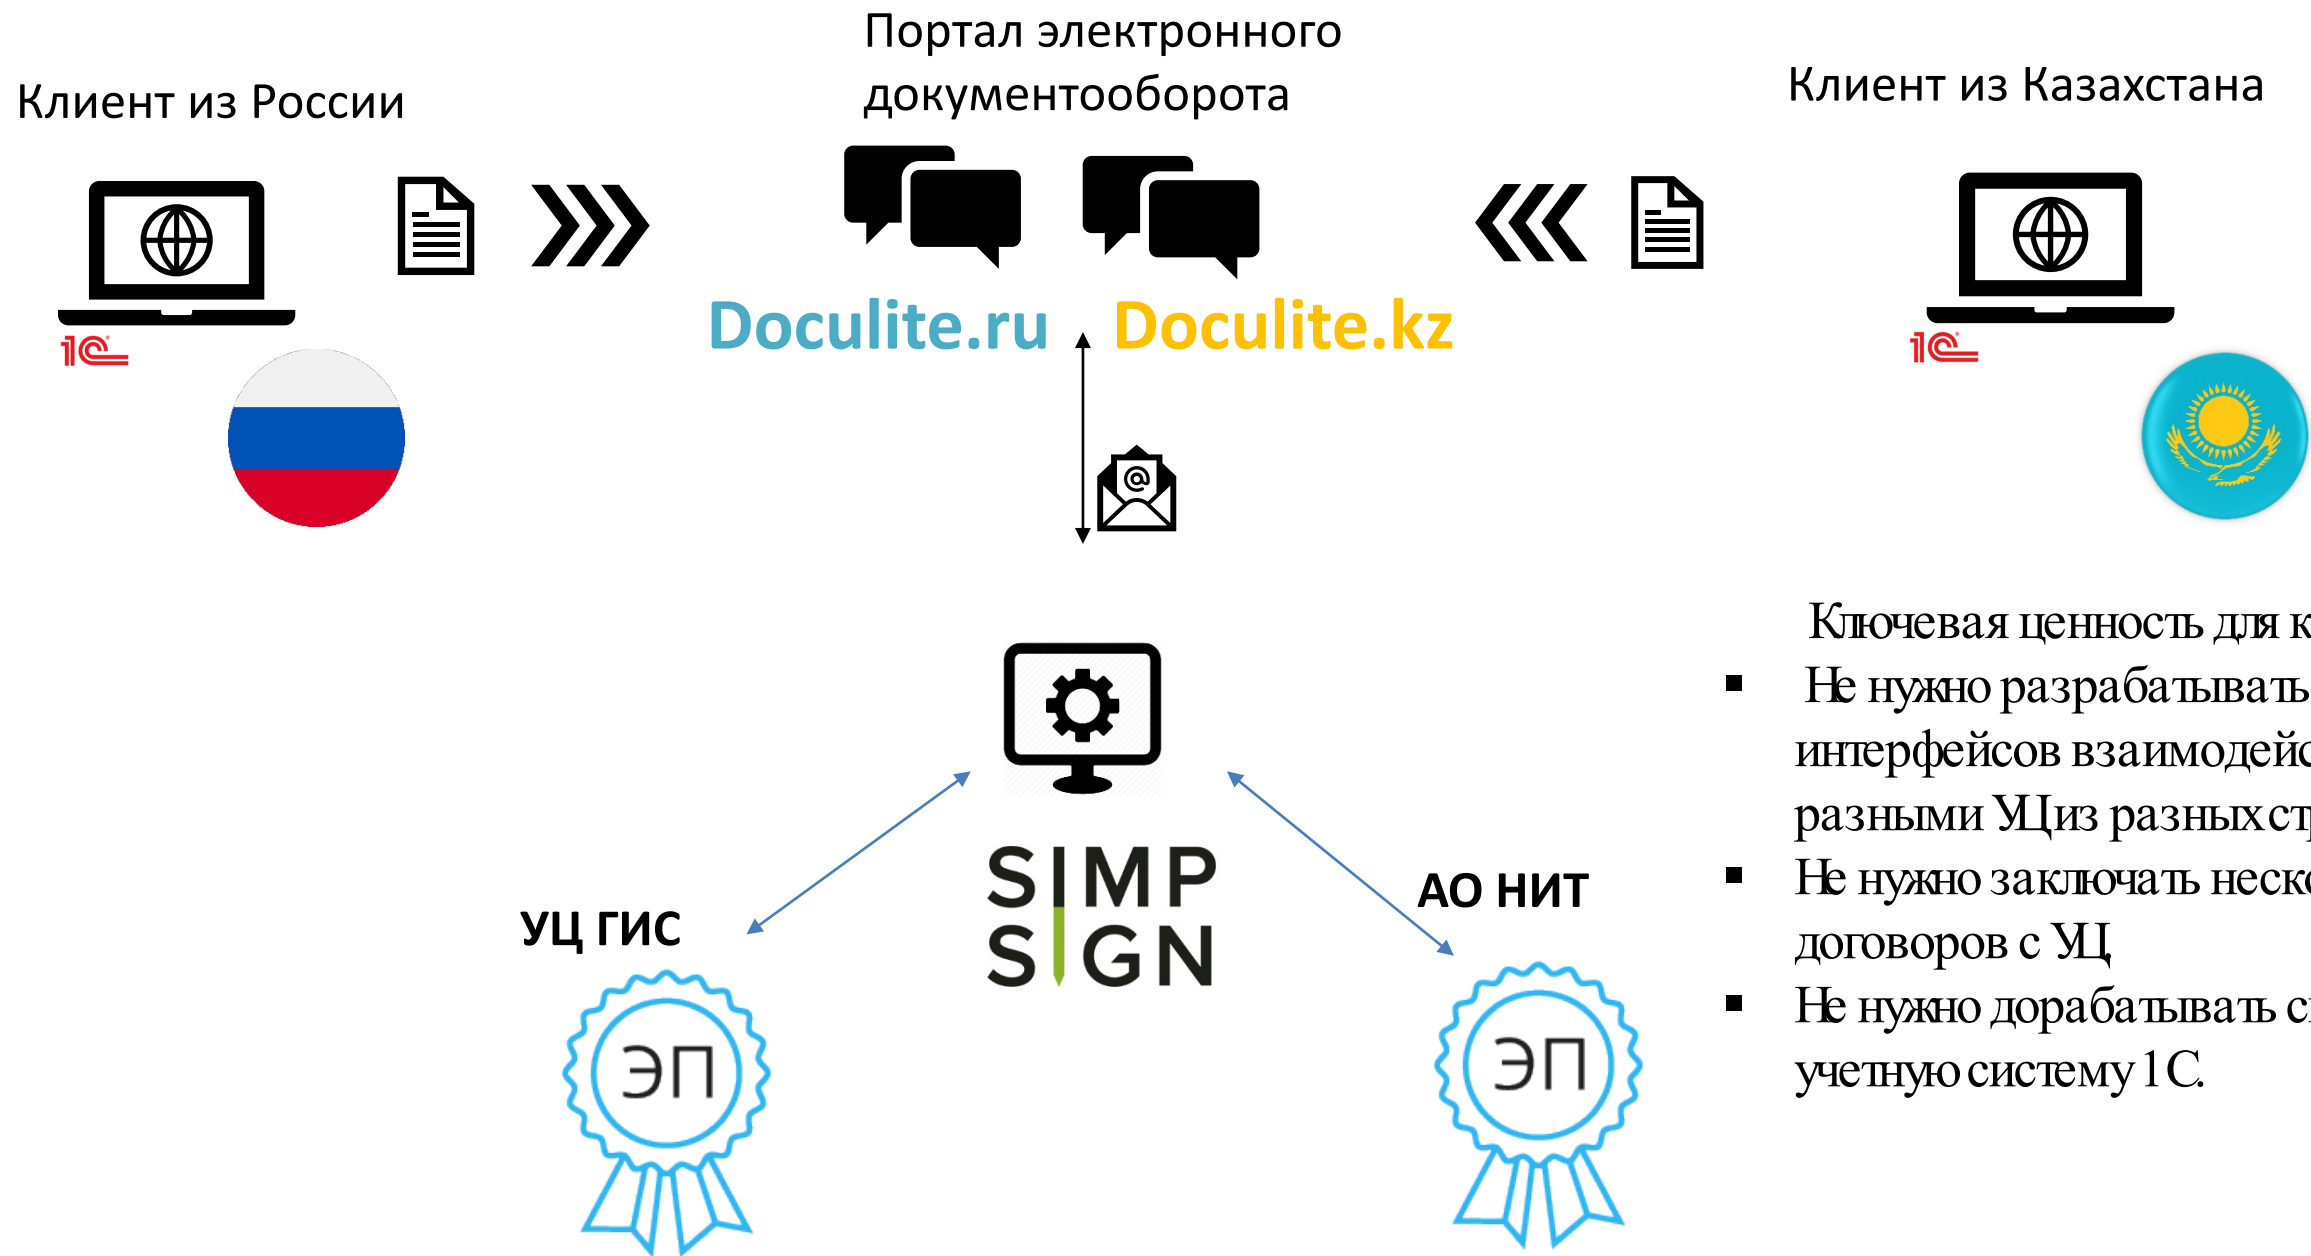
Клиент из России

Портал электронного документооборота

Клиент из Казахстана

1С

Doculite.ru

Doculite.kz

1С

Ключевая ценность для к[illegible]

- Не нужно разрабатывать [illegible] интерфейсов взаимодей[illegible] разными УЦ из разных ст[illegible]
- Не нужно заключать неск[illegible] договоров с УЦ
- Не нужно дорабатывать с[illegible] учетную систему 1С.

SIMP SIGN

УЦ ГИС

АО НИТ

ЭП

ЭП